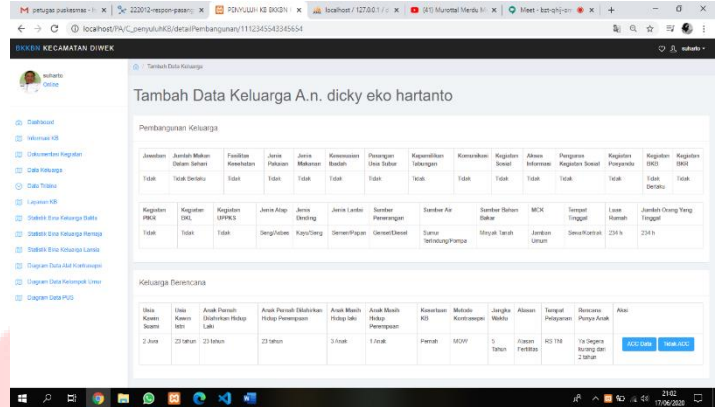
M petugas puskesmas - | × | 222012-respon-pasang × | PENYULUH KB BKKBN × | localhost / 127.0.0.1 / × | (41) Murottal Merdu M × | Meet - bst-qhjj-cm × | +

localhost/PA/C_penyuluhKB/detailPembangunan/1112345543345654

BKKBN KECAMATAN DIWEK

suharto
Online

Dashboard
Informasi KB
Dokumentasi Kegiatan
Data Keluarga
Data Tribina
Layanan KB
Statistik Bina Keluarga Balita
Statistik Bina Keluarga Remaja
Statistik Bina Keluarga Lansia
Diagram Data Alat Kontrasepsi
Diagram Data Kelompok Umur
Diagram Data PUS

Tambah Data Keluarga

Tambah Data Keluarga A.n. dicky eko hartanto

Pembangunan Keluarga

| Jaminan | Jumlah Makan Dalam Sehari | Fasilitas Kesehatan | Jenis Pakaian | Jenis Makanan | Kesesuaian Ibadah | Penerapan Usia Subur | Kepemilikan Tabungan | Komunikasi | Kegiatan Sosial | Akses Informasi | Pengurus Kegiatan Sosial | Kegiatan Posyandu | Kegiatan BKB | Kegiatan BKR |
|---|---|---|---|---|---|---|---|---|---|---|---|---|---|---|
| Tidak | Tidak Berlaku | Tidak | Tidak | Tidak | Tidak | Tidak | Tidak | Tidak | Tidak | Tidak | Tidak | Tidak | Tidak Berlaku | Tidak |

| Kegiatan PIKR | Kegiatan BKL | Kegiatan UPPKS | Jenis Atap | Jenis Dinding | Jenis Lantai | Sumber Penerangan | Sumber Air | Sumber Bahan Bakar | MCK | Tempat Tinggal | Luas Rumah | Jumlah Orang Yang Tinggal |
|---|---|---|---|---|---|---|---|---|---|---|---|---|
| Tidak | Tidak | Tidak | Seng/Asbes | Kayu/Seng | Semen/Papan | Genset/Diesel | Sumur Terlindung/Pompa | Minyak Tanah | Jamban Umum | Sewa/Kontrak | 234 h | 234 h |

Keluarga Berencana

| Usia Kawin Suami | Usia Kawin Istri | Anak Pernah Dilahirkan Hidup Laki | Anak Pernah Dilahirkan Hidup Perempuan | Anak Masih Hidup laki | Anak Masih Hidup Perempuan | Kesertaan KB | Metode Kontrasepsi | Jangka Waktu | Alasan | Tempat Pelayanan | Rencana Punya Anak | Aksi |
|---|---|---|---|---|---|---|---|---|---|---|---|---|
| 2 Jam | 23 tahun | 23 tahun | 23 tahun | 3 Anak | 1 Anak | Pernah | MOW | 5 Tahun | Alasan Fertilitas | RS TNI | Ya Segera kurang dari 2 tahun | ACC Data Tolak ACC |

21:02
17/06/2020